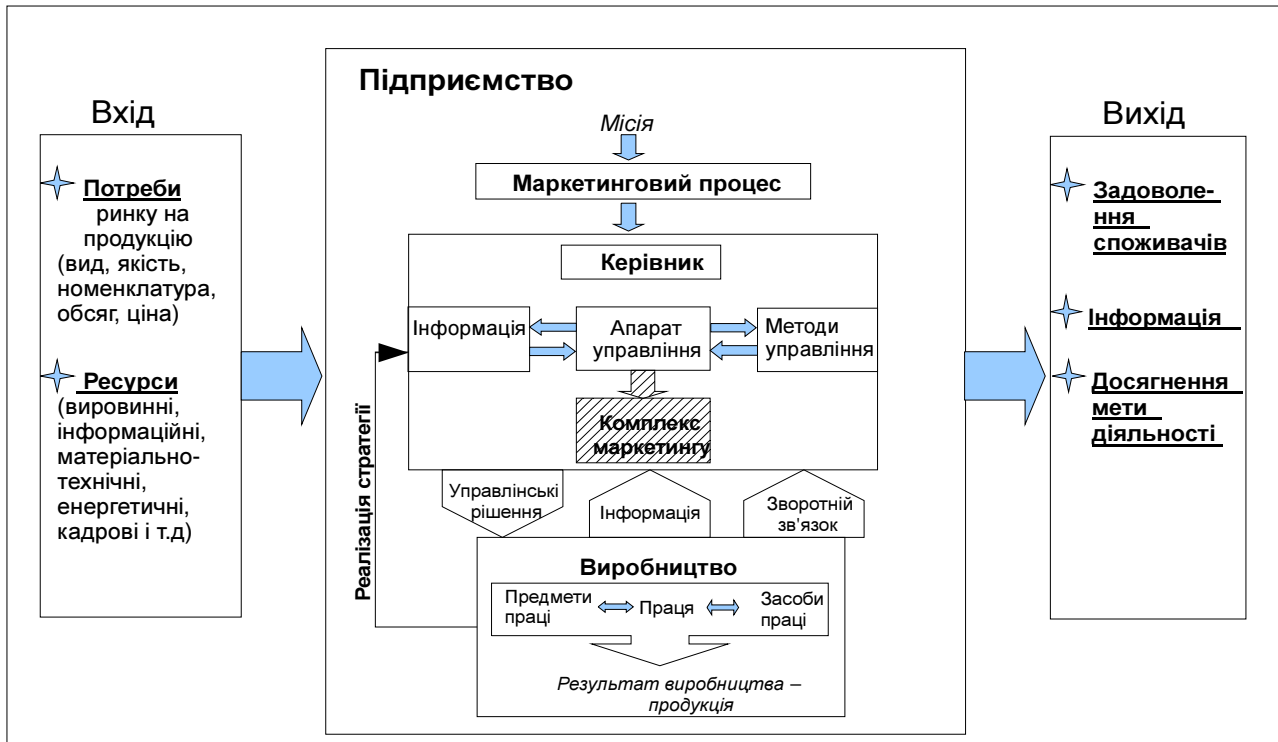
Вхід

Потреби ринку на продукцію (вид, якість, номенклатура, обсяг, ціна)

Ресурси (вировинні, інформаційні, матеріально-технічні, енергетичні, кадрові і т.д)

Підприємство

Місія

Маркетинговий процес

Керівник

Інформація

Апарат управління

Методи управління

Комплекс маркетингу

Реалізація стратегії

Управлінські рішення

Інформація

Зворотній зв'язок

Виробництво

Предмети праці

Праця

Засоби праці

Результат виробництва – продукція

Вихід

Задоволення споживачів

Інформація

Досягнення мети діяльності